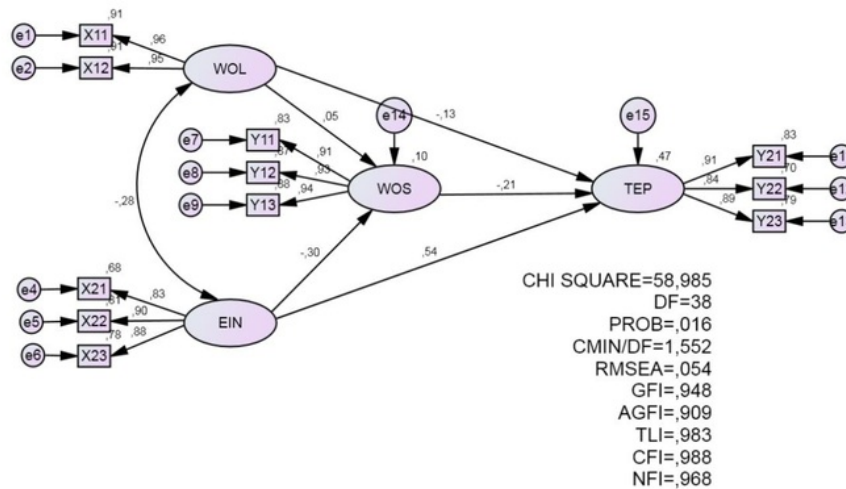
e1
X11
,91
,96
e2
X12
,91
,95
WOL
,05
e14
-,13
e15
e7
Y11
,83
,91
e8
Y12
,87
,93
e9
Y13
,88
,94
,10
WOS
-,21
,47
TEP
,91
,84
,89
Y21
,83
Y22
,70
Y23
,79
e1
e1
e1
-,28
-,30
,54
e4
X21
,68
,83
e5
X22
,81
,90
e6
X23
,78
,88
EIN
CHI SQUARE=58,985
DF=38
PROB=,016
CMIN/DF=1,552
RMSEA=,054
GFI=,948
AGFI=,909
TLI=,983
CFI=,988
NFI=,968